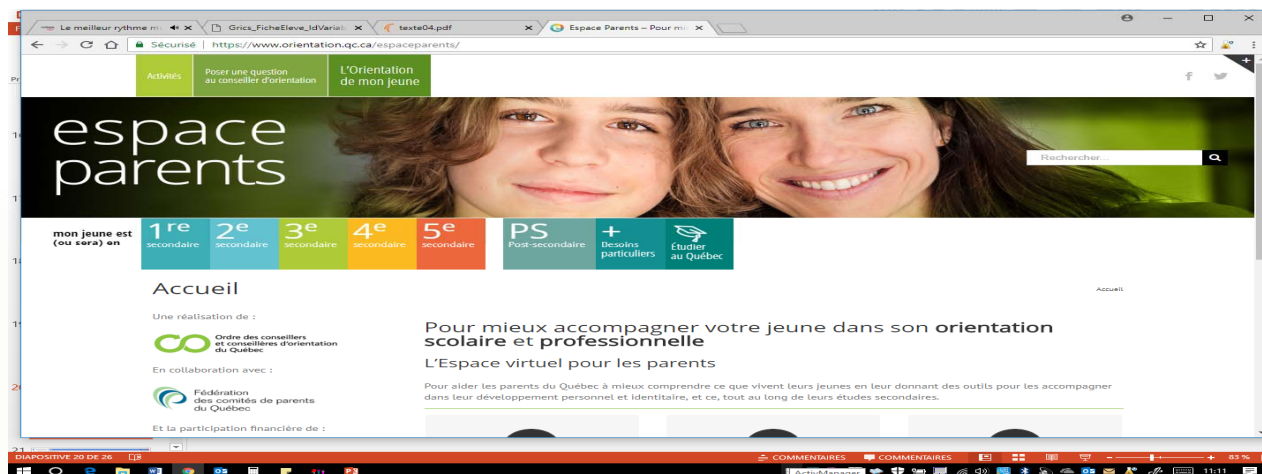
Le meilleur rythme m
Grics_FicheEleve_IdVaria
texte04.pdf
Espace Parents – Pour m

Sécurisé | https://www.orientation.qc.ca/espaceparents/

Activités
Poser une question au conseiller d'orientation
L'Orientation de mon jeune

espace parents

Rechercher...

mon jeune est (ou sera) en
1re secondaire
2e secondaire
3e secondaire
4e secondaire
5e secondaire
PS Post-secondaire
+ Besoins particuliers
Étudier au Québec

Accueil

Accueil

Une réalisation de :
Ordre des conseillers et conseillères d'orientation du Québec

En collaboration avec :
Fédération des comités de parents du Québec

Et la participation financière de :

Pour mieux accompagner votre jeune dans son orientation scolaire et professionnelle

L'Espace virtuel pour les parents

Pour aider les parents du Québec à mieux comprendre ce que vivent leurs jeunes en leur donnant des outils pour les accompagner dans leur développement personnel et identitaire, et ce, tout au long de leurs études secondaires.

DIAPOSITIVE 20 DE 26
COMMENTAIRES
COMMENTAIRES
83 %
11:11